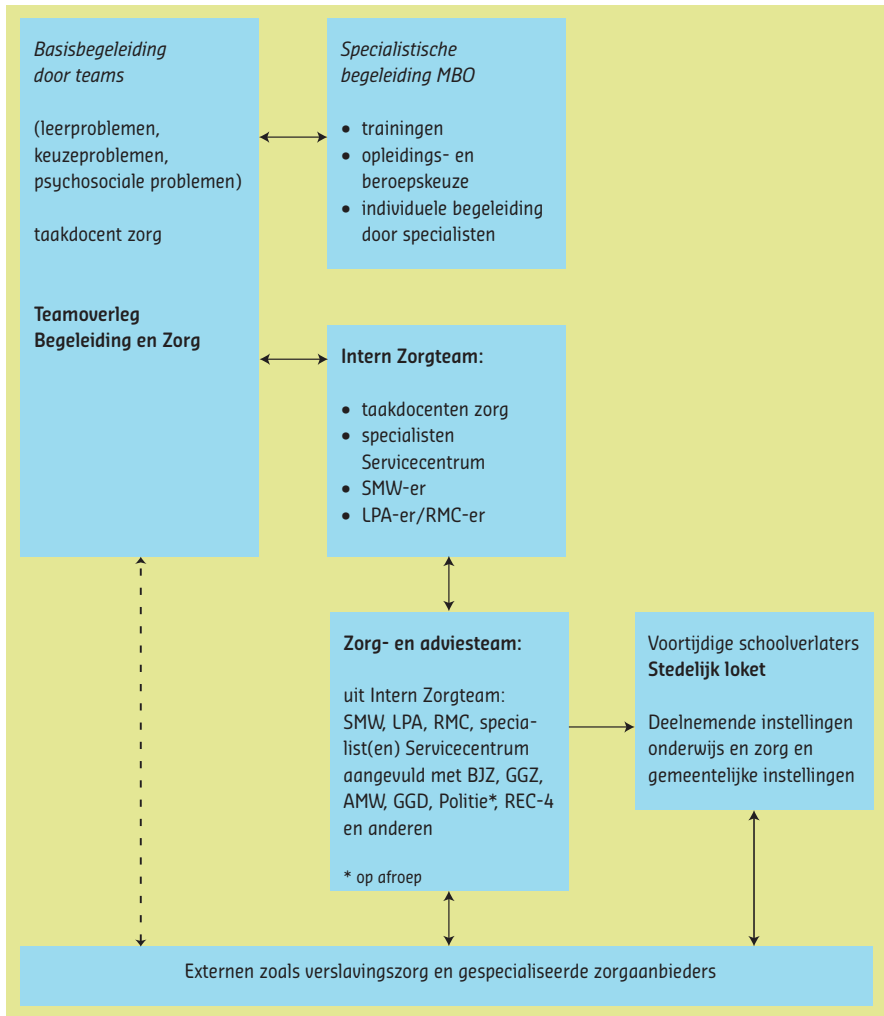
*Basisbegeleiding door teams*

(leerproblemen, keuzeproblemen, psychosociale problemen)

taakdocent zorg

**Teamoverleg Begeleiding en Zorg**

*Specialistische begeleiding MBO*

- trainingen
- opleidings- en beroepskeuze
- individuele begeleiding door specialisten

**Intern Zorgteam:**

- taakdocenten zorg
- specialisten Servicecentrum
- SMW-er
- LPA-er/RMC-er

**Zorg- en adviesteam:**

uit Intern Zorgteam: SMW, LPA, RMC, specialist(en) Servicecentrum aangevuld met BJZ, GGZ, AMW, GGD, Politie*, REC-4 en anderen

\* op afroep

Voortijdige schoolverlaters
**Stedelijk loket**

Deelnemende instellingen onderwijs en zorg en gemeentelijke instellingen

Externen zoals verslavingszorg en gespecialiseerde zorgaanbieders